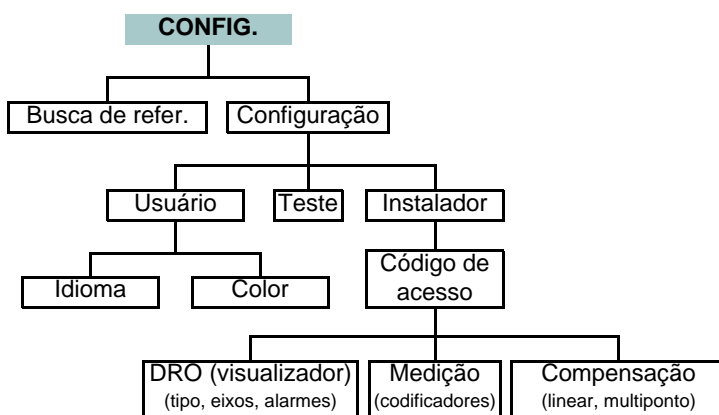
CONFIG.

Busca de refer.

Configuração

Usuário

Teste

Instalador

Idioma

Color

Código de acesso

DRO (visualizador)
(tipo, eixos, alarmes)

Medição
(codificadores)

Compensação
(linear, multiponto)